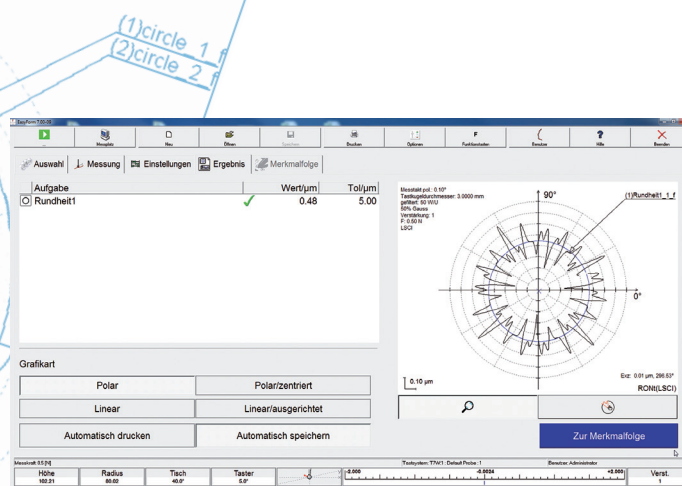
(1)circle_1_f
(2)circle_2_f

EasyForm 7.00.08

Messplatz | Neu | Öffnen | Speichern | Drucken | Optionen | Funktionstasten | Benutzer | Hilfe | Beenden

Auswahl | Messung | Einstellungen | Ergebnis | Merkmalfolge

| Aufgabe | | Wert/µm | Tol/µm |
|---|---|---|---|
| Rundheit1 | ✓ | 0.48 | 5.00 |

Messtakt pol.: 0.10°
Tastkugeldurchmesser: 3.0000 mm
gefiltert: 50 W/U
50% Gauss
Verstärkung: 1
F: 0.50 N
LSCI

90°
(1)Rundheit1_1_f
0°
0.10 µm
Exz.: 0.01 µm, 296.53°
RONt(LSCI)

Grafikart
Polar | Polar/zentriert
Linear | Linear/ausgerichtet
Automatisch drucken | Automatisch speichern

Zur Merkmalfolge

Messkraft: 0.5 [N]
Höhe 102.21 | Radius 80.00 | Tisch 40.0° | Taster 0.0°
Tastsystem: T7W1 : Default Probe : 1
-2.000 | -0.0024 | +2.000
Benutzer: Administrator
Verst. 1